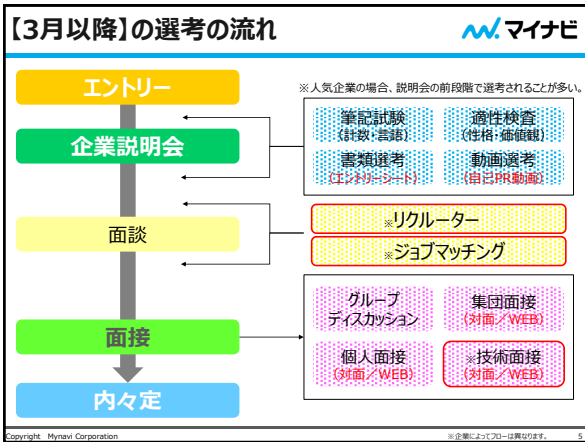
【3月以降】の選考の流れ

マイナビ

エントリー

企業説明会

面談

面接

内々定

※人気企業の場合、説明会の前段階で選考されることが多い。

筆記試験
(計数・言語)

適性検査
(性格・価値観)

書類選考
(エントリーシート)

動画選考
(自己PR動画)

※リクルーター

※ジョブマッチング

グループ
ディスカッション

集団面接
(対面/WEB)

個人面接
(対面/WEB)

※技術面接
(対面/WEB)

Copyright Mynavi Corporation

※企業によってフローは異なります。

5